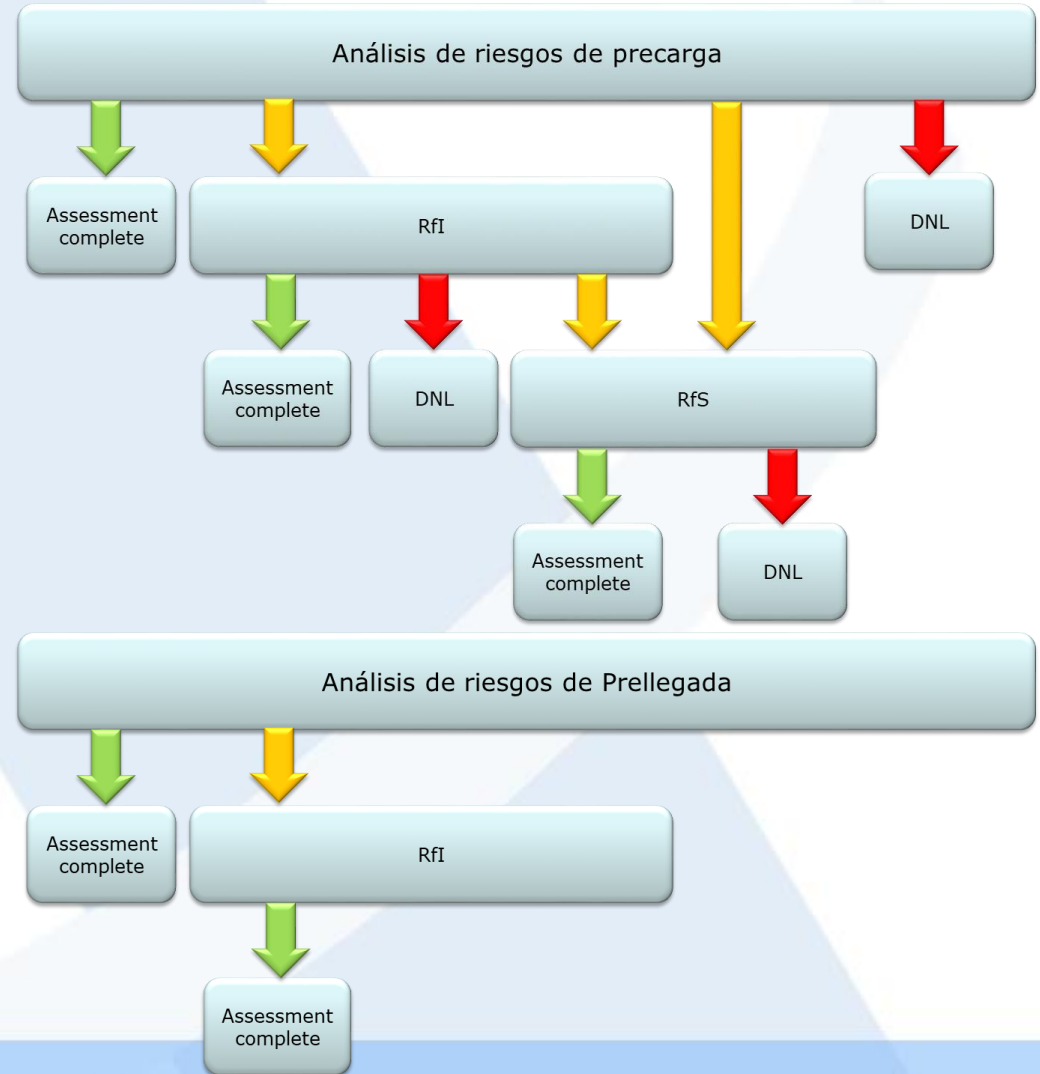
Análisis de riesgos de precarga

Assessment complete

RfI

DNL

Assessment complete

DNL

RfS

Assessment complete

DNL

Análisis de riesgos de Prellegada

Assessment complete

RfI

Assessment complete